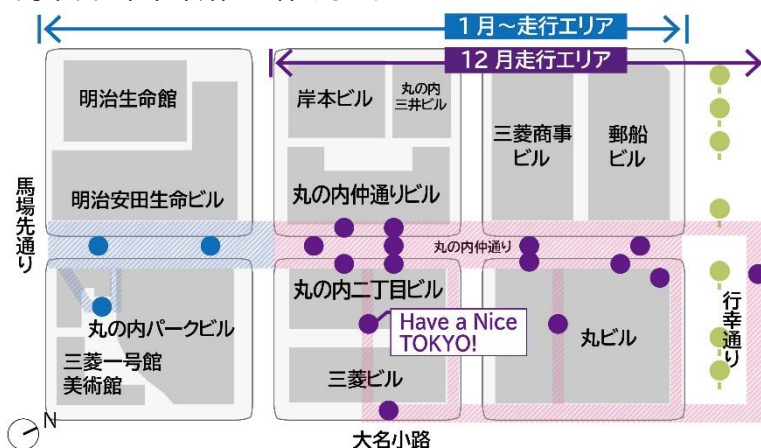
1月～走行エリア

12月走行エリア

明治生命館

岸本ビル

丸の内三井ビル

三菱商事ビル

郵船ビル

明治安田生命ビル

丸の内仲通りビル

馬場先通り

丸の内仲通り

丸の内二丁目ビル

丸の内パークビル

Have a Nice TOKYO!

丸ビル

行幸通り

三菱一号館美術館

三菱ビル

N

大名小路